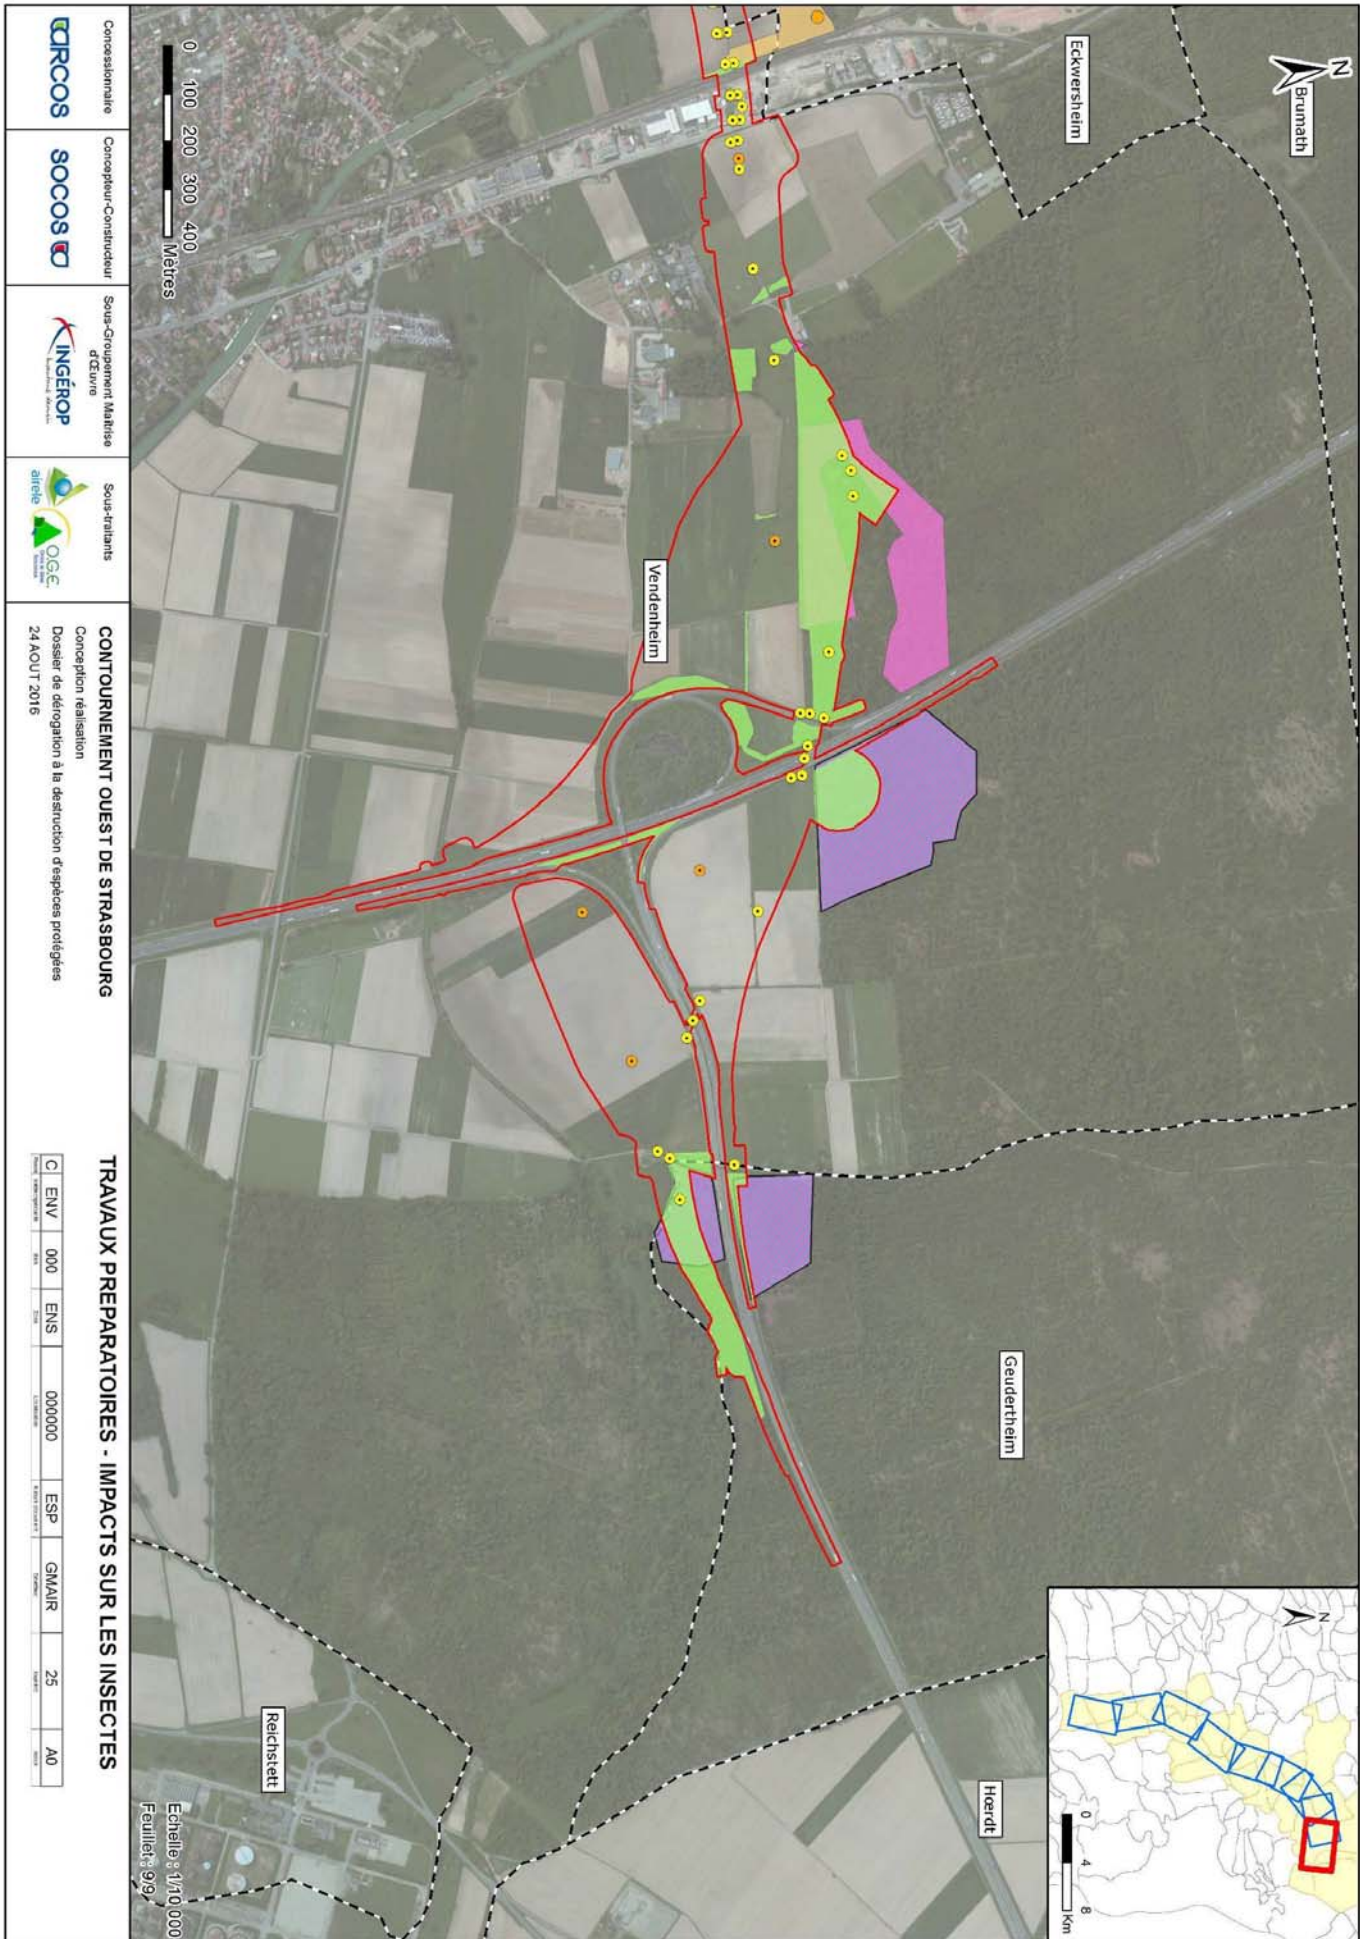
Concessionnaire
ARCOS

Concepteur-Constructeur
SOCOS

Sous-Groupement Maîtrise d'Œuvre
INGÉROP

Sous-traitants
airele
O.G.E.

CONTOURNEMENT OUEST DE STRASBOURG
Conception réalisation
Dossier de dérogation à la destruction d'espèces protégées
24 AOUT 2016

TRAVAUX PREPARATOIRES - IMPACTS SUR LES INSECTES

| C | ENV | 000 | ENS | 000000 | ESP | GMAIR | 25 | A0 |
|---|---|---|---|---|---|---|---|---|

Echelle : 1/10 000
Feuillet : 9/9

0 100 200 300 400
Mètres

N

Brumath

Eckwersheim

Vendenheim

Geudertheim

Reichstett

Hoerdt

N

0 4 8
Km